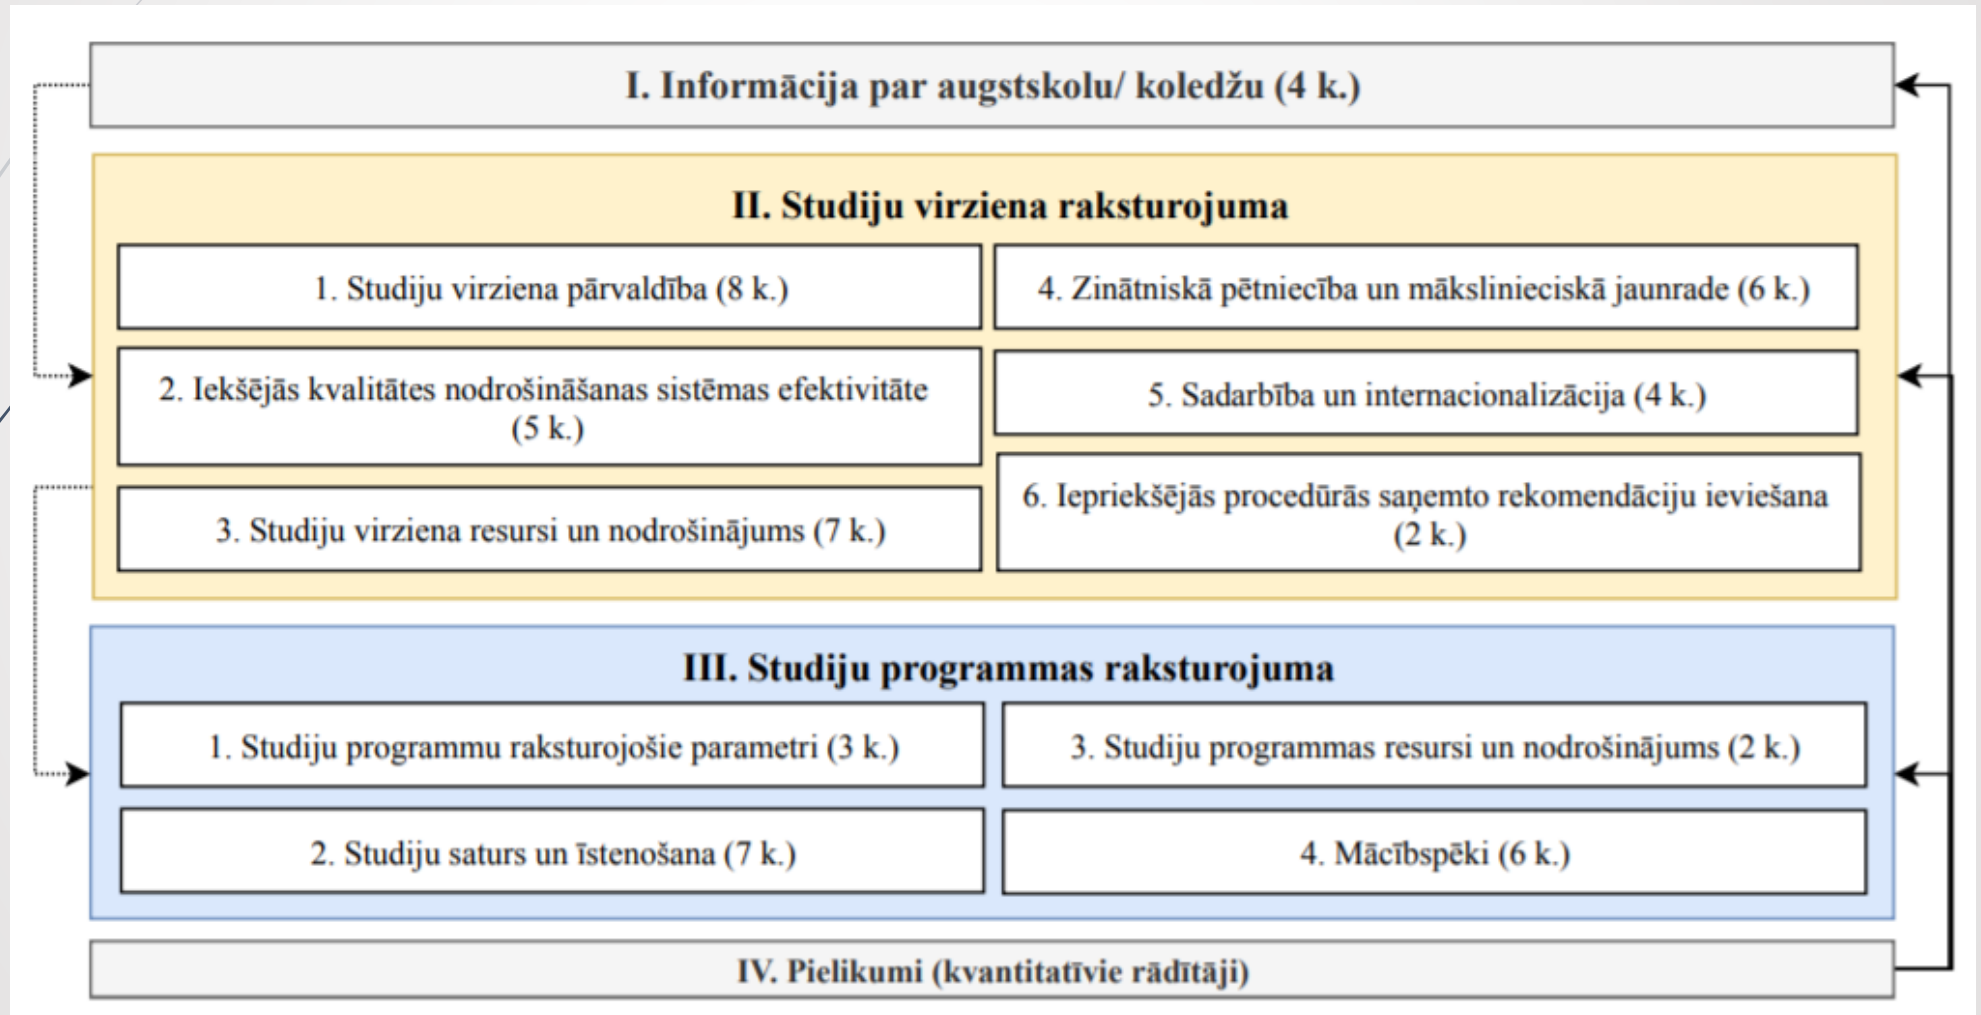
I. Informācija par augstskolu/ koledžu (4 k.)

II. Studiju virziena raksturojuma

1. Studiju virziena pārvaldība (8 k.)

2. Iekšējās kvalitātes nodrošināšanas sistēmas efektivitāte (5 k.)

3. Studiju virziena resursi un nodrošinājums (7 k.)

4. Zinātniskā pētniecība un mākslinieciskā jaunrade (6 k.)

5. Sadarbība un internacionalizācija (4 k.)

6. Iepriekšējās procedūrās saņemto rekomendāciju ieviešana (2 k.)

III. Studiju programmas raksturojuma

1. Studiju programmu raksturojošie parametri (3 k.)

2. Studiju saturs un īstenošana (7 k.)

3. Studiju programmas resursi un nodrošinājums (2 k.)

4. Mācībspēki (6 k.)

IV. Pielikumi (kvantitatīvie rādītāji)